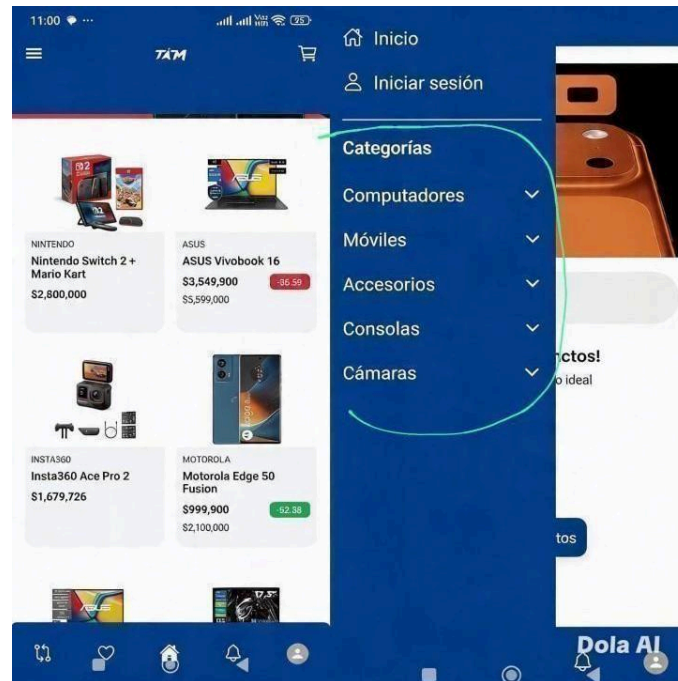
11:00 ... 75

TAM

NINTENDO
Nintendo Switch 2 + Mario Kart
$2,800,000

ASUS
ASUS Vivobook 16
$3,549,900 -36.59
$5,599,000

INSTA360
Insta360 Ace Pro 2
$1,679,726

MOTOROLA
Motorola Edge 50 Fusion
$999,900 -52.38
$2,100,000

Inicio
Iniciar sesión

Categorías
Computadores
Móviles
Accesorios
Consolas
Cámaras

ctos!
o ideal

tos

Dola AI